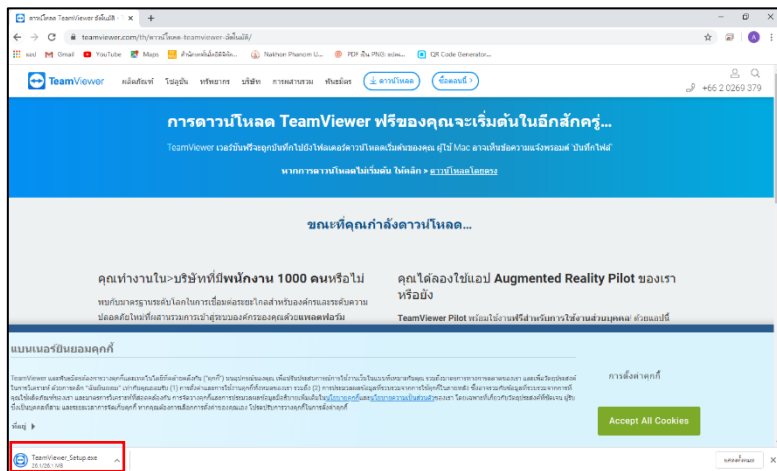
ดาวน์โหลด TeamViewer อัตโนมัติ

teamviewer.com/th/ดาวน์โหลด-teamviewer-อัตโนมัติ/

แอป Gmail YouTube Maps Nakhon Phanom U... PDF เป็น PNG QR Code Generator...

TeamViewer ผลิตภัณฑ์ โซลูชัน ทรัพยากร บริษัท การสนับสนุน พันธมิตร ดาวน์โหลด ซื้อตอนนี้

+66 2 0269 379

การดาวน์โหลด TeamViewer ฟรีของคุณจะเริ่มต้นในอีกสักครู่...

TeamViewer เวอร์ชันฟรีจะถูกบันทึกไปยังโฟลเดอร์ดาวน์โหลดเริ่มต้นของคุณ ผู้ใช้ Mac อาจเห็นข้อความแจ้งพรอมต์ บันทึกไฟล์

หากการดาวน์โหลดไม่เริ่มต้น ให้คลิก > ดาวน์โหลดโดยตรง

ขณะที่คุณกำลังดาวน์โหลด...

คุณทำงานใน>บริษัทที่มีพนักงาน 1000 คนหรือไม่

พบกับมาตรฐานระดับโลกในการเชื่อมต่อระยะไกลสำหรับองค์กรและระดับความปลอดภัยใหม่ที่ผสานรวมการเข้าสู่ระบบองค์กรของคุณด้วยแพลตฟอร์ม

คุณได้ลองใช้แอป Augmented Reality Pilot ของเราหรือยัง

TeamViewer Pilot พร้อมใช้งานฟรีสำหรับการใช้งานส่วนบุคคล ด้วยแอปนี้

แบนเนอร์ยินยอมคุกกี้

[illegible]

ที่อยู่

การตั้งค่าคุกกี้

Accept All Cookies

TeamViewer_Setup.exe
26.1/26.1 MB

แสดงทั้งหมด